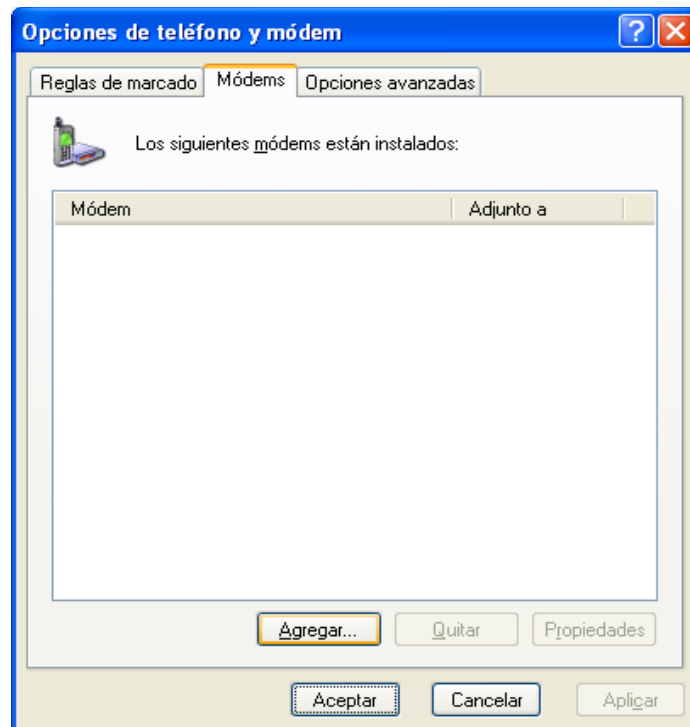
Opciones de teléfono y módem

Reglas de marcado
Módems
Opciones avanzadas

Los siguientes módems están instalados:

| Módem | Adjunto a |
|---|---|

Agregar...
Quitar
Propiedades

Aceptar
Cancelar
Aplicar